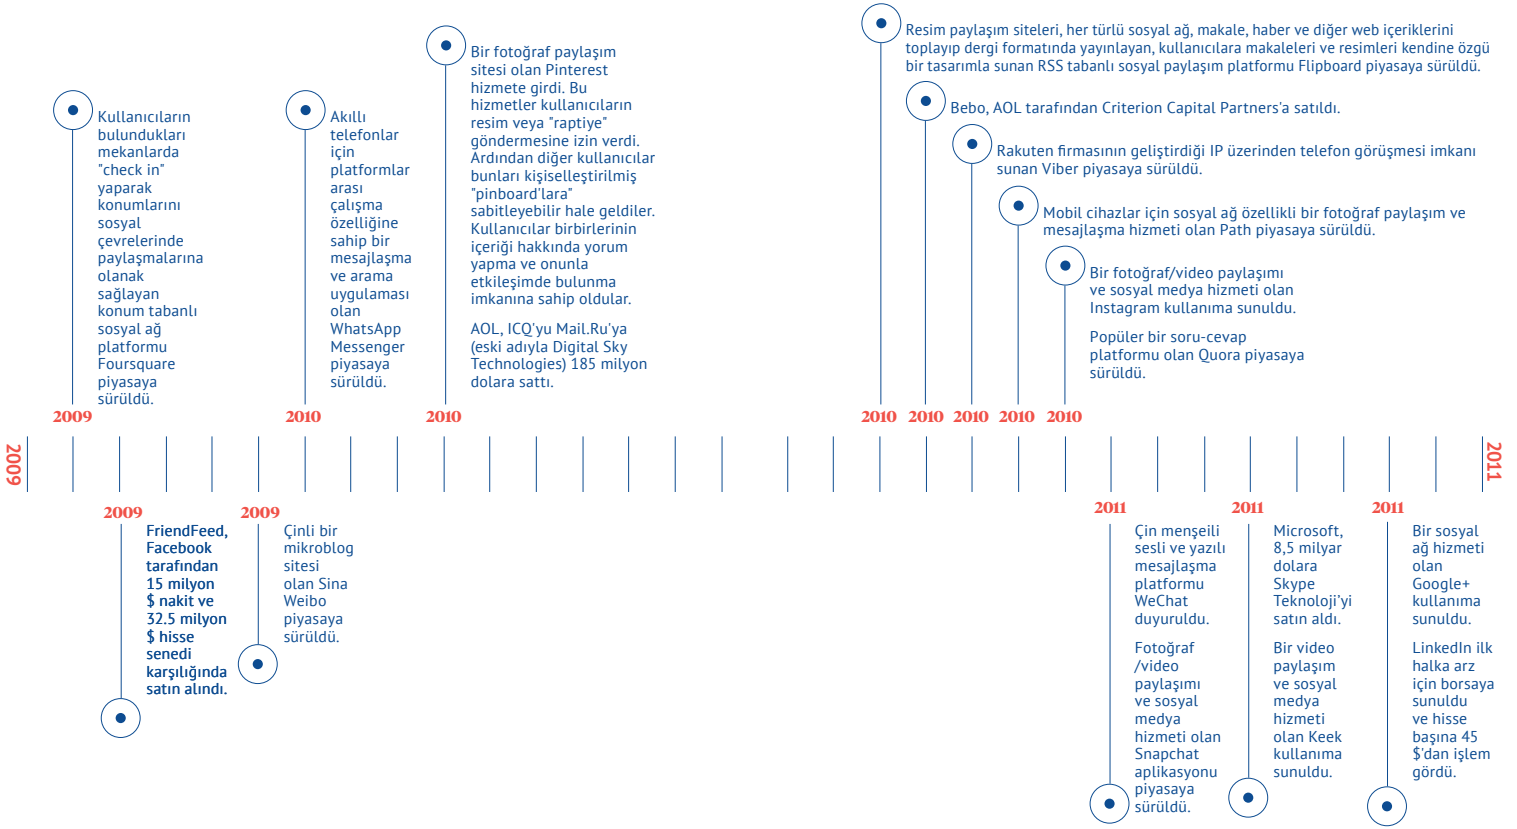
Kullanıcıların bulundukları mekanlarda "check in" yaparak konumlarını sosyal çevrelerinde paylaşmalarına olanak sağlayan konum tabanlı sosyal ağ platformu Foursquare piyasaya sürüldü.

2009

Akıllı telefonlar için platformlar arası çalışma özelliğine sahip bir mesajlaşma ve arama uygulaması olan WhatsApp Messenger piyasaya sürüldü.

2010

Bir fotoğraf paylaşım sitesi olan Pinterest hizmete girdi. Bu hizmetler kullanıcıların resim veya "raptiye" göndermesine izin verdi. Ardından diğer kullanıcılar bunları kişiselleştirilmiş "pinboard'lara" sabitleyebilir hale geldiler. Kullanıcılar birbirlerinin içeriği hakkında yorum yapma ve onunla etkileşimde bulunma imkanına sahip oldular.

AOL, ICQ'yu Mail.Ru'ya (eski adıyla Digital Sky Technologies) 185 milyon dolara sattı.

2010

Resim paylaşım siteleri, her türlü sosyal ağ, makale, haber ve diğer web içeriklerini toplayıp dergi formatında yayınlayan, kullanıcılara makaleleri ve resimleri kendine özgü bir tasarımla sunan RSS tabanlı sosyal paylaşım platformu Flipboard piyasaya sürüldü.

Bebo, AOL tarafından Criterion Capital Partners'a satıldı.

Rakuten firmasının geliştirdiği IP üzerinden telefon görüşmesi imkanı sunan Viber piyasaya sürüldü.

Mobil cihazlar için sosyal ağ özellikli bir fotoğraf paylaşım ve mesajlaşma hizmeti olan Path piyasaya sürüldü.

Bir fotoğraf/video paylaşımı ve sosyal medya hizmeti olan Instagram kullanıma sunuldu.

Popüler bir soru-cevap platformu olan Quora piyasaya sürüldü.

2010 2010 2010 2010 2010

2009

2011

2009

FriendFeed, Facebook tarafından 15 milyon $ nakit ve 32.5 milyon $ hisse senedi karşılığında satın alındı.

2009

Çinli bir mikroblog sitesi olan Sina Weibo piyasaya sürüldü.

2011

Çin menşeili sesli ve yazılı mesajlaşma platformu WeChat duyuruldu.

Fotoğraf /video paylaşımı ve sosyal medya hizmeti olan Snapchat aplikasyonu piyasaya sürüldü.

2011

Microsoft, 8,5 milyar dolara Skype Teknoloji'yi satın aldı.

Bir video paylaşım ve sosyal medya hizmeti olan Keek kullanıma sunuldu.

2011

Bir sosyal ağ hizmeti olan Google+ kullanıma sunuldu.

LinkedIn ilk halka arz için borsaya sunuldu ve hisse başına 45 $'dan işlem gördü.